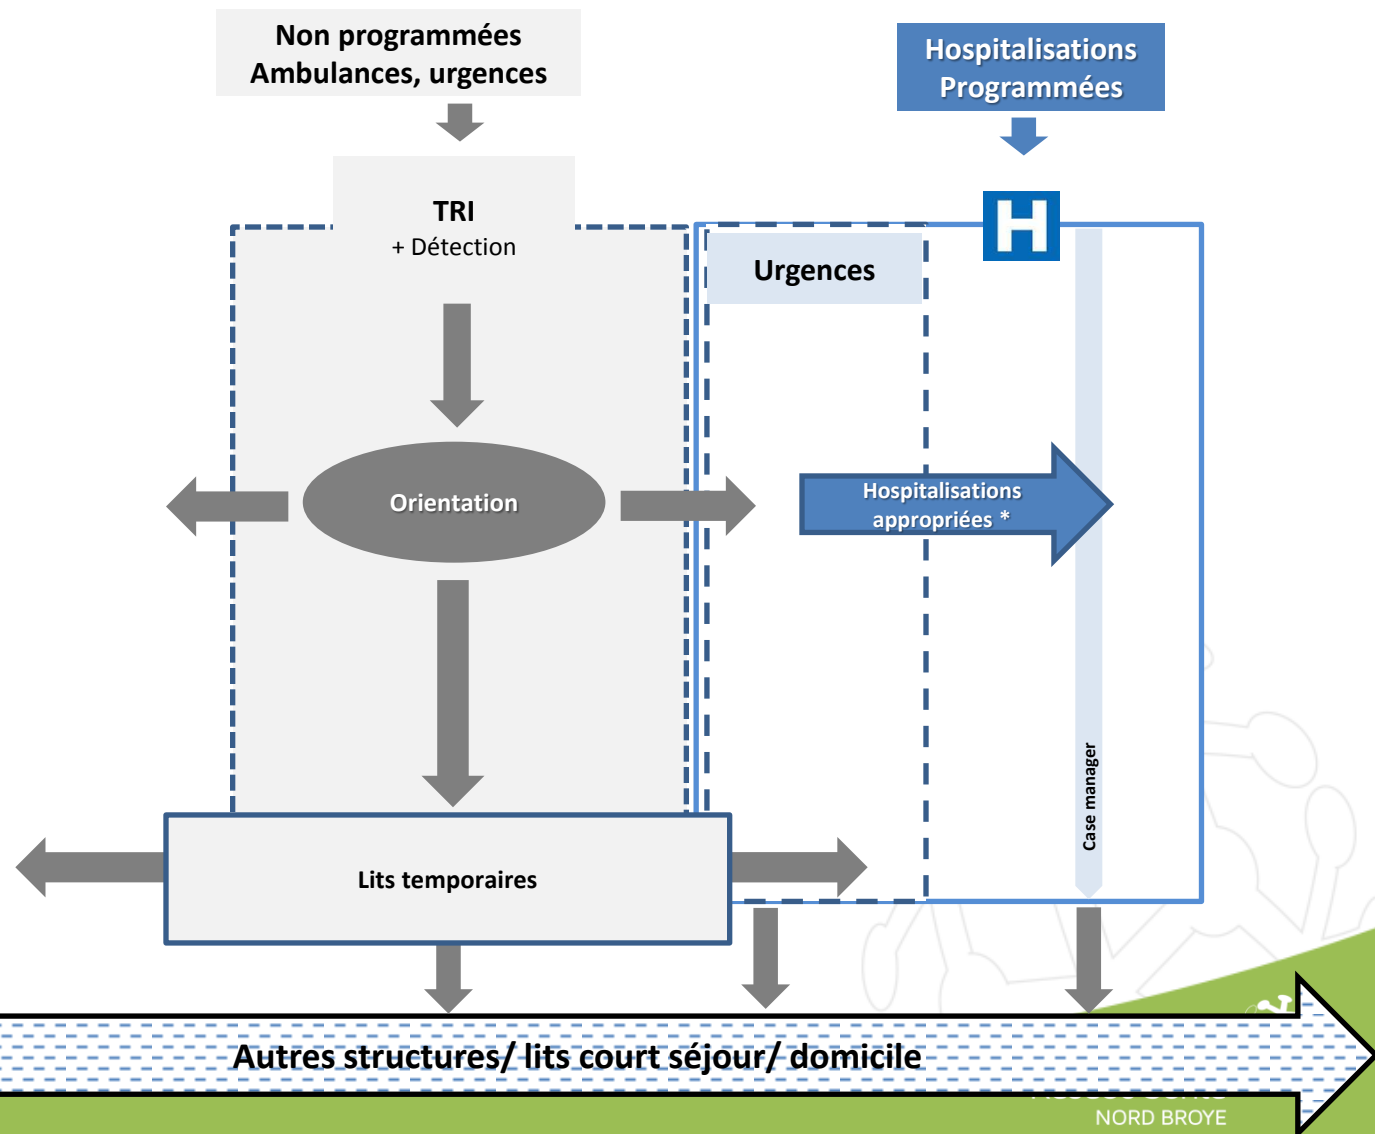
Non programmées
Ambulances, urgences

Hospitalisations
Programmées

TRI
+ Détection

Urgences

Orientation

Hospitalisations
appropriées *

Case manager

Lits temporaires

Autres structures/ lits court séjour/ domicile

NORD BROYE